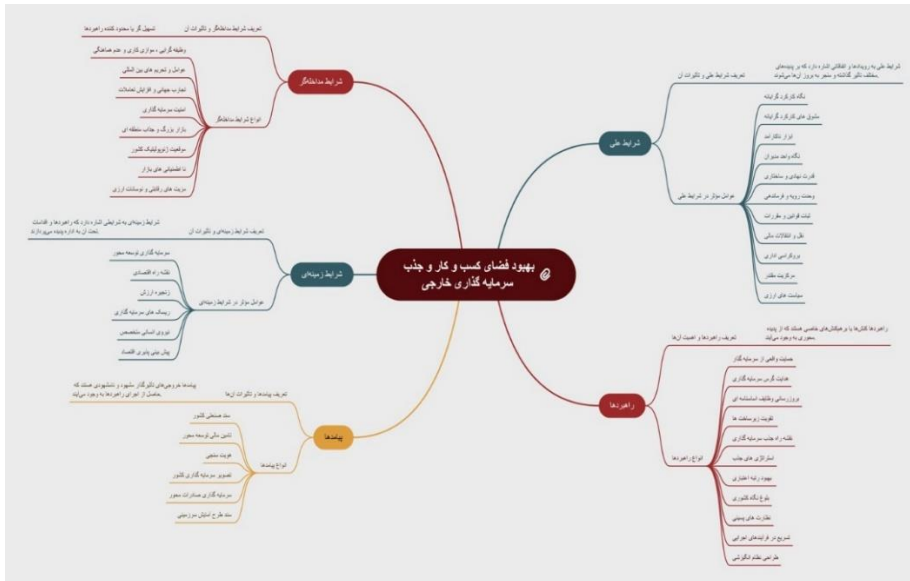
بهبود فضای کسب و کار و جذب سرمایه گذاری خارجی

شرایط مداخله‌گر

تعریف شرایط مداخله‌گر و تاثیرات آن

تسهیل گر یا محدود کننده راهبردها

انواع شرایط مداخله‌گر

وظیفه گرایی، موازی کاری و عدم هماهنگی

عوامل و تحریم های بین المللی

تجارب جهانی و افزایش تعاملات

امنیت سرمایه گذاری

بازار بزرگ و جاذب منطقه ای

موقعیت ژئوپلیتیک کشور

نا اطمینانی های بازار

مزیت های رقابتی و نوسانات ارزی

شرایط زمینه‌ای

تعریف شرایط زمینه‌ای و تاثیرات آن

شرایط زمینه‌ای به شرایطی اشاره دارد که راهبردها و اقدامات تحت آن به اداره و پیاده می‌پردازند

عوامل موثر در شرایط زمینه‌ای

سرمایه گذاری توسعه محور

نقشه راه اقتصادی

زنجیره ارزش

ریسک های سرمایه گذاری

نیروی انسانی متخصص

پول ملی پشتوانه اقتصاد

پیامدها

تعریف پیامدها و تاثیرات آن‌ها

پیامدها خروجی‌های تاثیرگذار مشهود و نامشهودی هستند که حاصل از اجرای راهبردها به وجود می‌آیند

انواع پیامدها

رشد صنعتی کشور

تامین مالی توسعه محور

هویت ملی

تصویر سرمایه گذاری کشور

سرمایه گذاری صادرات محور

رشد طرح امایش سرزمینی

شرایط علی

تعریف شرایط علی و تاثیرات آن

شرایط علی به رویدادها و اتفاقاتی اشاره دارد که در پدیده‌های مختلف تاثیر گذاشته و منجر به بروز آن‌ها می‌شوند

عوامل موثر در شرایط علی

نگاه کارکرد گرایانه

مشوق های کارکرد گرایانه

ابزار تشکل‌ها

نگاه واحد مستوی

قدرت نهادی و ساختاری

وحدت رویه و فرماندهی

ثبات قوانین و مقررات

نقل و انتقالات مالی

بروکراسی اداری

مرکزیت مقتدر

سیاست های ارزی

راهبردها

تعریف راهبردها و اهمیت آن‌ها

راهبردها کنش‌ها یا برهمکنش‌های خاصی هستند که از پدیده محوری به وجود می‌آیند

انواع راهبردها

حمایت واقعی از سرمایه گذار

هدایت گری سرمایه گذاری

برون سپاری وظایف استاندارد

تقویت زیرساخت ها

نقشه راه جذب سرمایه گذاری

استراتژی های جذب

بهبود رتبه اعتباری

بلوغ نگاه کشوری

نظارت های پسینی

تسریع در فرایندهای اجرایی

طراحی نظام انگیزشی